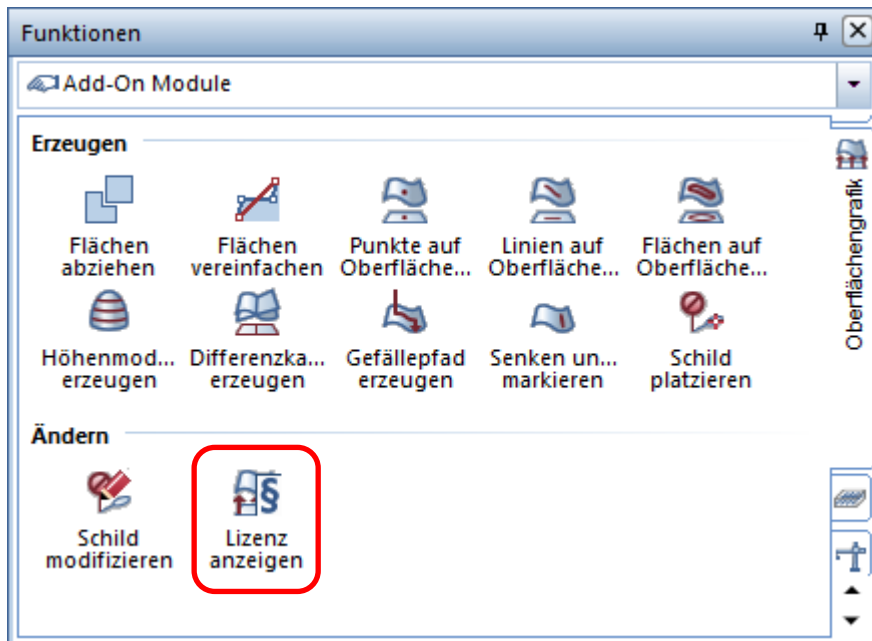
Funktionen

Add-On Module

Erzeugen

Flächen abziehen

Flächen vereinfachen

Punkte auf Oberfläche...

Linien auf Oberfläche...

Flächen auf Oberfläche...

Höhenmod... erzeugen

Differenzka... erzeugen

Gefällepfad erzeugen

Senken un... markieren

Schild platzieren

Ändern

Schild modifizieren

Lizenz anzeigen

Oberflächengrafik